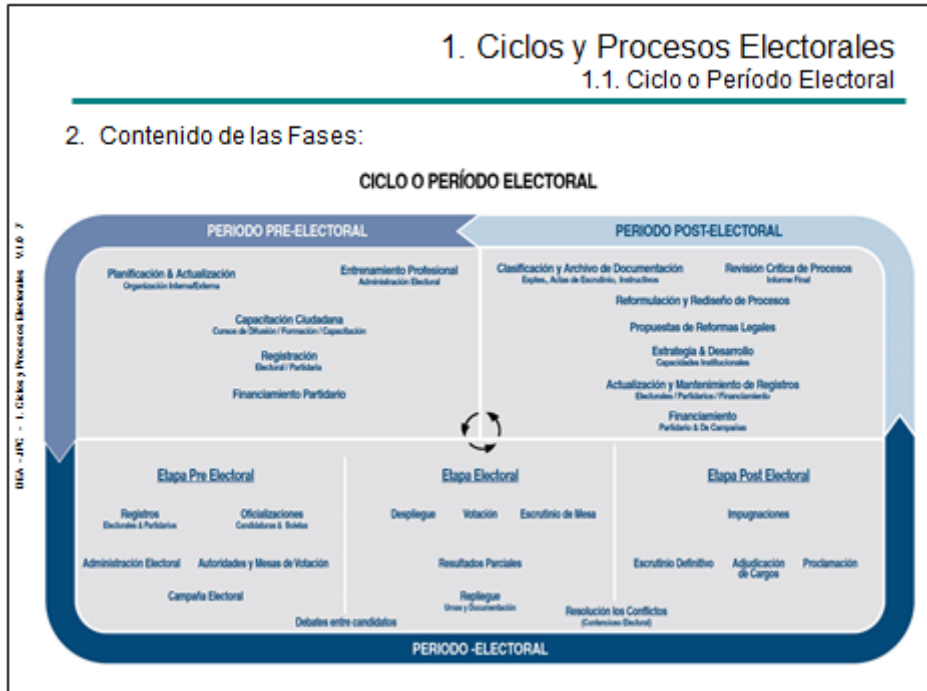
1. Ciclos y Procesos Electorales
1.1. Ciclo o Período Electoral

2. Contenido de las Fases:

CICLO O PERÍODO ELECTORAL

IIGA - JPC - 1. Ciclos y Procesos Electorales V1.0 7

PERIODO PRE-ELECTORAL

PERIODO POST-ELECTORAL

Planificación & Actualización
Organización Interna/Externa

Entrenamiento Profesional
Administración Electoral

Capacitación Ciudadana
Cursos de Difusión / Formación / Capacitación

Registración
Electoral / Partidaria

Financiamiento Partidario

Clasificación y Archivo de Documentación
Exptes, Actas de Escrutinio, Instructivos

Revisión Crítica de Procesos
Informe Final

Reformulación y Rediseño de Procesos

Propuestas de Reformas Legales

Estrategia & Desarrollo
Capacidades Institucionales

Actualización y Mantenimiento de Registros
Electorales / Partidarios / Financiamiento

Financiamiento
Partidario & De Campañas

Etapa Pre Electoral

Registros
Electorales & Partidarios

Oficializaciones
Candidaturas & Boletas

Administración Electoral

Autoridades y Mesas de Votación

Campaña Electoral

Debates entre candidatos

Etapa Electoral

Despliegue

Votación

Escrutinio de Mesa

Resultados Parciales

Repliegue
Urnas y Documentación

Resolución los Conflictos
(Contencioso Electoral)

Etapa Post Electoral

Impugnaciones

Escrutinio Definitivo

Adjudicación de Cargos

Proclamación

PERIODO -ELECTORAL